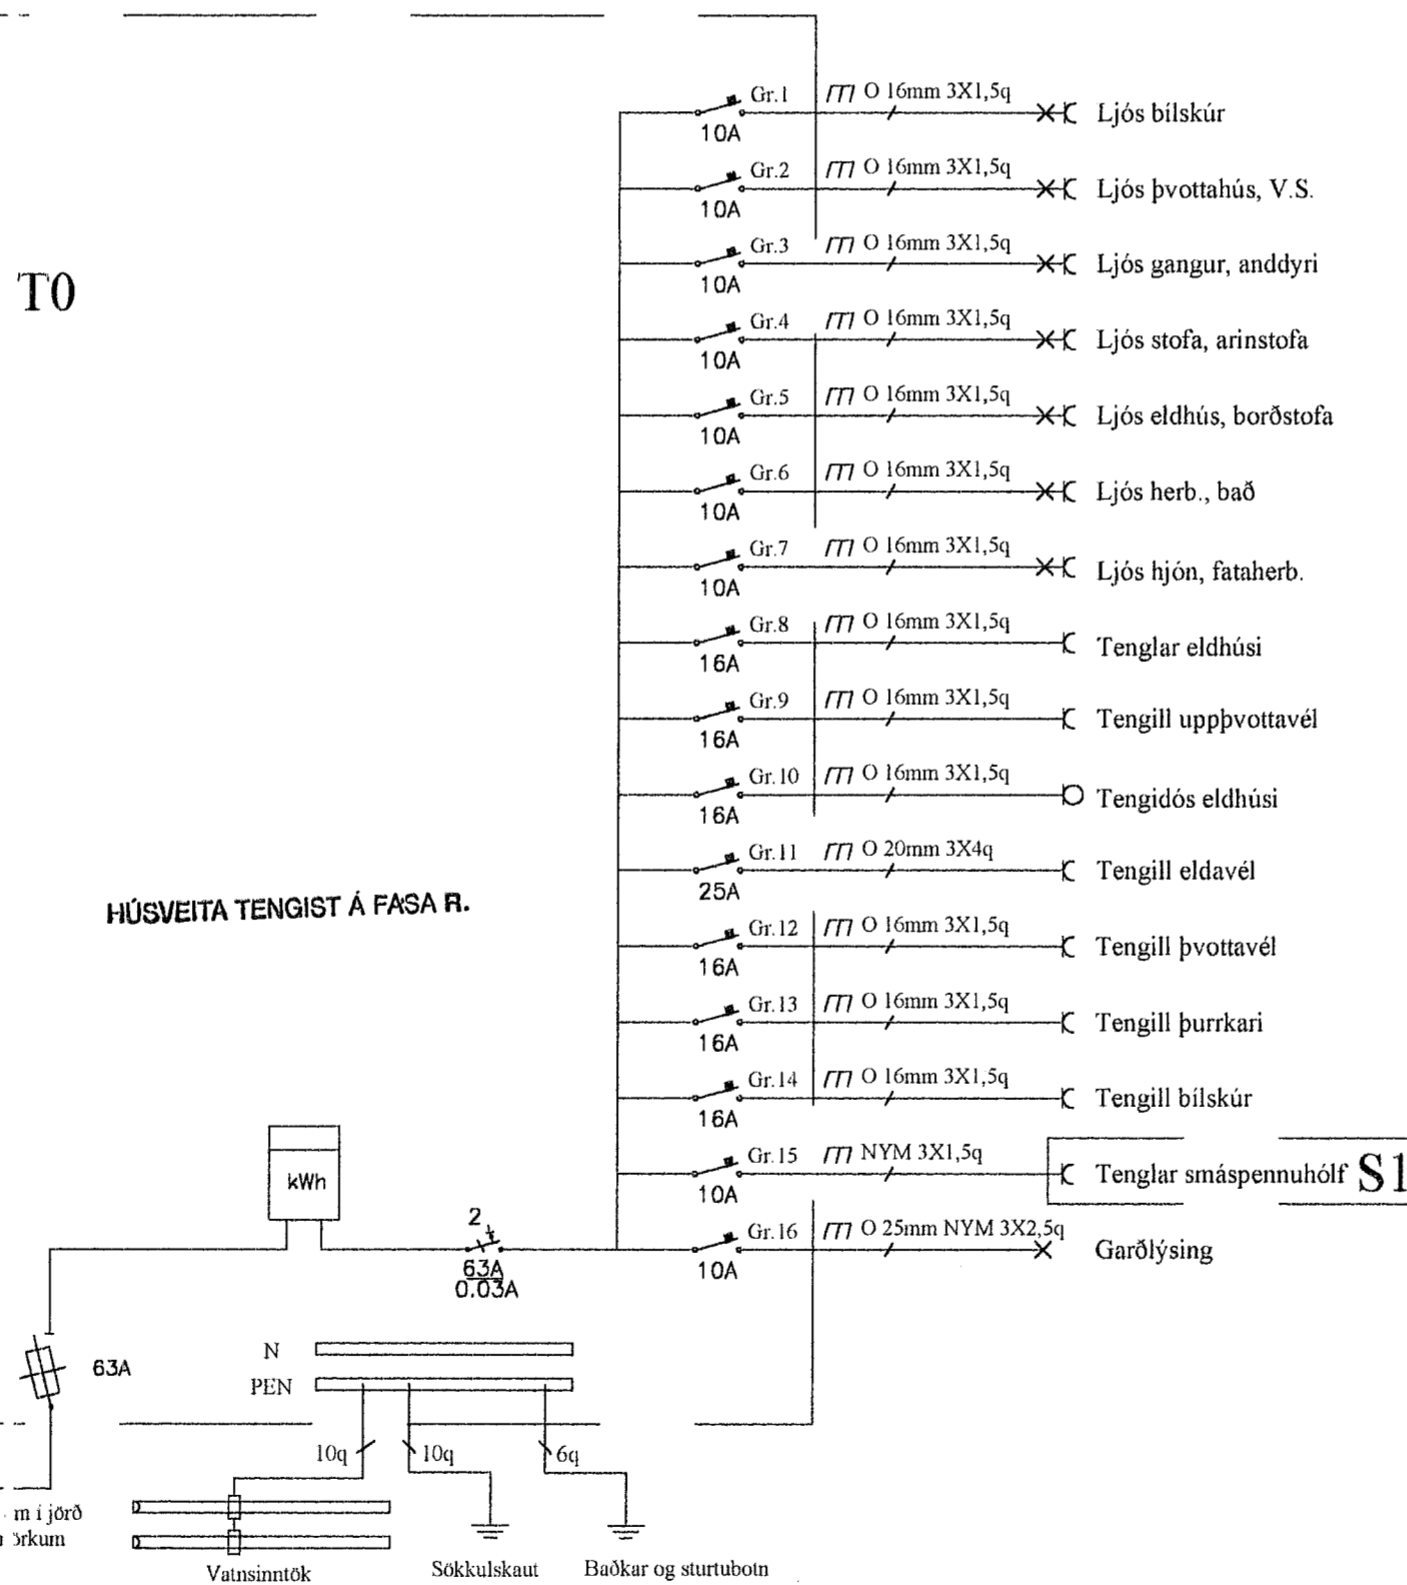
T0

Gr.1 10A O 16mm 3X1,5q Ljós bílskúr

Gr.2 10A O 16mm 3X1,5q Ljós þvottahús, V.S.

Gr.3 10A O 16mm 3X1,5q Ljós gangur, anddyri

Gr.4 10A O 16mm 3X1,5q Ljós stofa, arinstofa

Gr.5 10A O 16mm 3X1,5q Ljós eldhús, borðstofa

Gr.6 10A O 16mm 3X1,5q Ljós herb., bað

Gr.7 10A O 16mm 3X1,5q Ljós hjón, fataherb.

Gr.8 16A O 16mm 3X1,5q Tenglar eldhúsi

Gr.9 16A O 16mm 3X1,5q Tengill uppþvottavél

Gr.10 16A O 16mm 3X1,5q Tengidós eldhúsi

Gr.11 25A O 20mm 3X4q Tengill eldavél

HÚSVEITA TENGIST Á FASA R.

Gr.12 16A O 16mm 3X1,5q Tengill þvottavél

Gr.13 16A O 16mm 3X1,5q Tengill þurrkari

Gr.14 16A O 16mm 3X1,5q Tengill bílskúr

Gr.15 10A NYM 3X1,5q Tenglar smáspennuhólf S1

kWh

2

63A
0.03A

Gr.16 10A O 25mm NYM 3X2,5q Garðlýsing

63A

N

PEN

10q 10q 6q

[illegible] m í jörð
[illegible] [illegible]rkum

Vatnsinntök

Sökkulskaut

Baðkar og sturtubotn